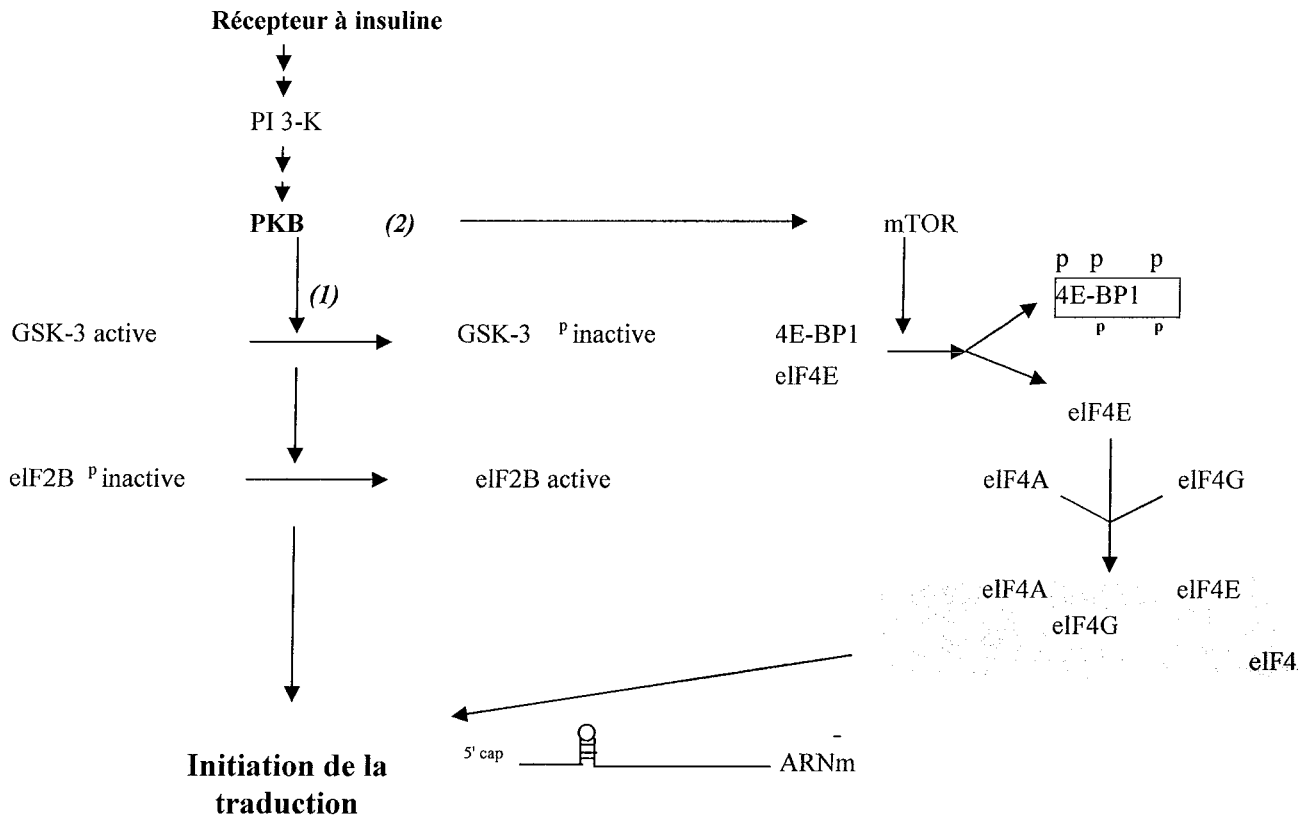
Récepteur à insuline

PI 3-K

PKB

(2)

mTOR

(1)

p p p
4E-BP1
p p

GSK-3 active

GSK-3 $^{p}$ inactive

4E-BP1
elF4E

elF4E

elF2B $^{p}$ inactive

elF2B active

elF4A

elF4G

elF4A

elF4E

elF4G

elF4

5' cap

ARNm

Initiation de la traduction